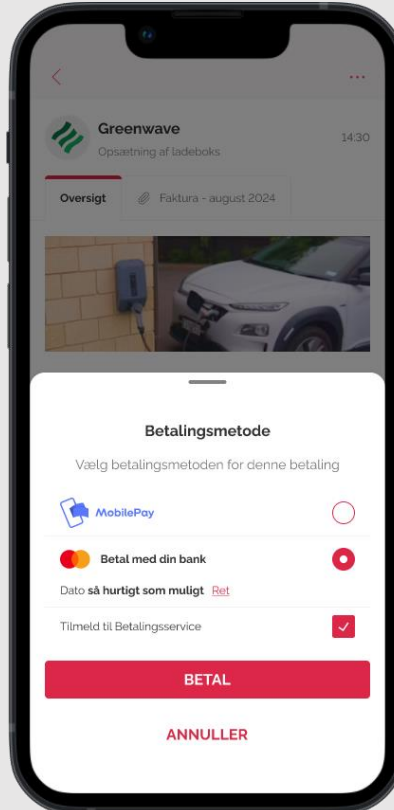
Greenwave
Opsætning af ladeboks
14:30

Oversigt
Faktura - august 2024

Betalingsmetode

Vælg betalingsmetoden for denne betaling

MobilePay

Betal med din bank

Dato **så hurtigt som muligt** Ret

Tilmeld til Betalingsservice

BETAL

ANNULLER